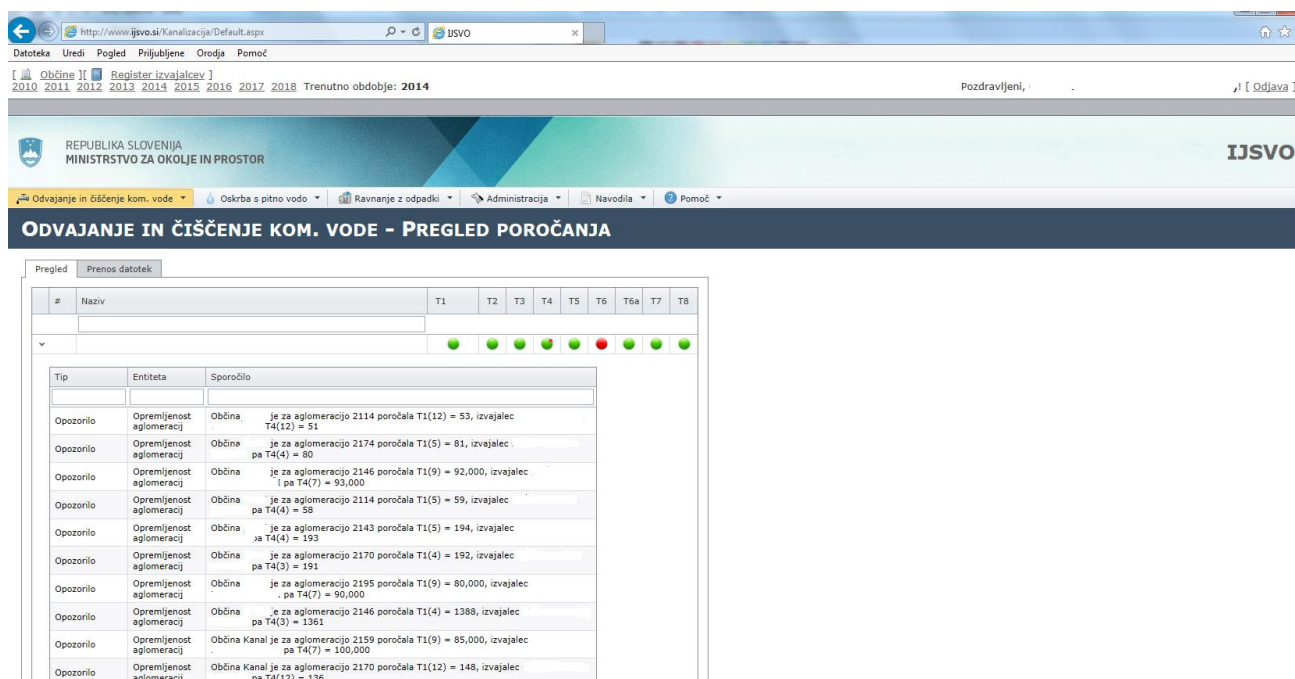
http://www.ijsvo.si/Kanalizacija/Default.aspx
IJSVO

Datoteka Uredi Pogled Priljubljene Orodja Pomoč

[ Občine ][ Register izvajalcev ]
2010 2011 2012 2013 2014 2015 2016 2017 2018 Trenutno obdobje: 2014

Pozdravljeni, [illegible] ! [ Odjava ]

REPUBLIKA SLOVENIJA
MINISTRSTVO ZA OKOLJE IN PROSTOR

IJSVO

Odvajanje in čiščenje kom. vode ▾ Oskrba s pitno vodo ▾ Ravnanje z odpadki ▾ Administracija ▾ Navodila ▾ Pomoč ▾

ODVAJANJE IN ČIŠČENJE KOM. VODE - PREGLED POROČANJA

Pregled Prenos datotek

| # | Naziv | T1 | T2 | T3 | T4 | T5 | T6 | T6a | T7 | T8 |
|---|---|---|---|---|---|---|---|---|---|---|

| Tip | Entiteta | Sporočilo |
|---|---|---|
| Opozorilo | Opremljenost aglomeracij | Občina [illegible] je za aglomeracijo 2114 poročala T1(12) = 53, izvajalec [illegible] T4(12) = 51 |
| Opozorilo | Opremljenost aglomeracij | Občina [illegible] je za aglomeracijo 2174 poročala T1(5) = 81, izvajalec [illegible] pa T4(4) = 80 |
| Opozorilo | Opremljenost aglomeracij | Občina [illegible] je za aglomeracijo 2146 poročala T1(9) = 92,000, izvajalec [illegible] pa T4(7) = 93,000 |
| Opozorilo | Opremljenost aglomeracij | Občina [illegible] je za aglomeracijo 2114 poročala T1(5) = 59, izvajalec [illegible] pa T4(4) = 58 |
| Opozorilo | Opremljenost aglomeracij | Občina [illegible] je za aglomeracijo 2143 poročala T1(5) = 194, izvajalec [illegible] pa T4(4) = 193 |
| Opozorilo | Opremljenost aglomeracij | Občina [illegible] je za aglomeracijo 2170 poročala T1(4) = 192, izvajalec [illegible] pa T4(3) = 191 |
| Opozorilo | Opremljenost aglomeracij | Občina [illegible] je za aglomeracijo 2195 poročala T1(9) = 80,000, izvajalec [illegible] pa T4(7) = 90,000 |
| Opozorilo | Opremljenost aglomeracij | Občina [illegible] je za aglomeracijo 2146 poročala T1(4) = 1388, izvajalec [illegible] pa T4(3) = 1361 |
| Opozorilo | Opremljenost aglomeracij | Občina Kanal je za aglomeracijo 2159 poročala T1(9) = 85,000, izvajalec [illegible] pa T4(7) = 100,000 |
| Opozorilo | Opremljenost aglomeracij | Občina Kanal je za aglomeracijo 2170 poročala T1(12) = 148, izvajalec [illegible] pa T4(12) = 136 |